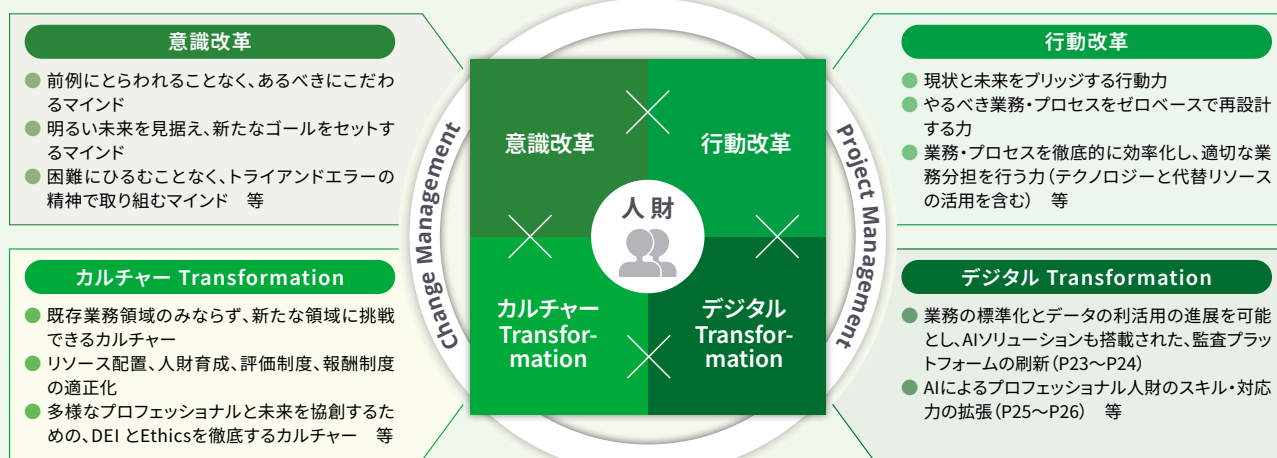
意識改革

前例にとらわれることなく、あるべきにこだわるマインド
明るい未来を見据え、新たなゴールをセットするマインド
困難にひるむことなく、トライアンドエラーの精神で取り組むマインド　等

カルチャー Transformation

既存業務領域のみならず、新たな領域に挑戦できるカルチャー
リソース配置、人財育成、評価制度、報酬制度の適正化
多様なプロフェッショナルと未来を協創するための、DEI とEthicsを徹底するカルチャー　等

Change Management

意識改革

行動改革

人財

カルチャー Transformation

デジタル Transformation

Project Management

行動改革

現状と未来をブリッジする行動力
やるべき業務・プロセスをゼロベースで再設計する力
業務・プロセスを徹底的に効率化し、適切な業務分担を行う力（テクノロジーと代替リソースの活用を含む）　等

デジタル Transformation

業務の標準化とデータの利活用の進展を可能とし、AIソリューションも搭載された、監査プラットフォームの刷新（P23～P24）
AIによるプロフェッショナル人財のスキル・対応力の拡張（P25～P26）　等